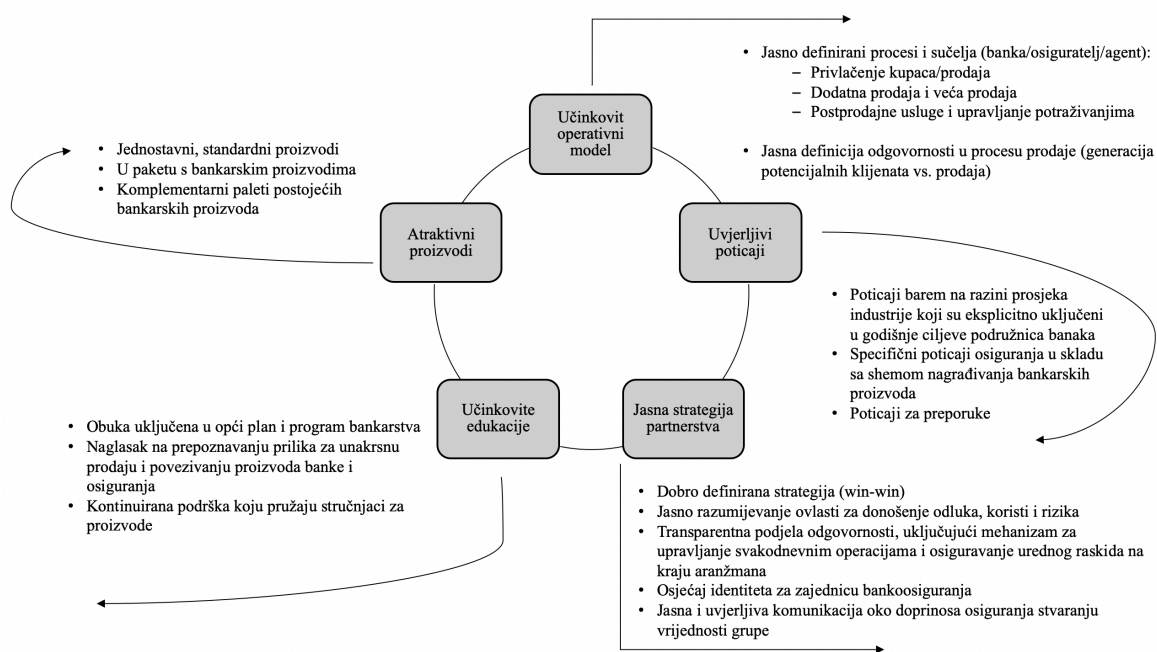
Učinkovit operativni model

• Jasno definirani procesi i sučelja (banka/osiguratelj/agent):
– Privlačenje kupaca/prodaja
– Dodatna prodaja i veća prodaja
– Postprodajne usluge i upravljanje potraživanjima

• Jasna definicija odgovornosti u procesu prodaje (generacija potencijalnih klijenata vs. prodaja)

Uvjerljivi poticaji

• Poticaji barem na razini prosjeka industrije koji su eksplicitno uključeni u godišnje ciljeve podružnica banaka
• Specifični poticaji osiguranja u skladu sa shemom nagrađivanja bankarskih proizvoda
• Poticaji za preporuke

Jasna strategija partnerstva

• Dobro definirana strategija (win-win)
• Jasno razumijevanje ovlasti za donošenje odluka, koristi i rizika
• Transparentna podjela odgovornosti, uključujući mehanizam za upravljanje svakodnevnim operacijama i osiguravanje urednog raskida na kraju aranžmana
• Osjećaj identiteta za zajednicu bankoosiguranja
• Jasna i uvjerljiva komunikacija oko doprinosa osiguranja stvaranju vrijednosti grupe

Učinkovite edukacije

• Obuka uključena u opći plan i program bankarstva
• Naglasak na prepoznavanju prilika za unakrsnu prodaju i povezivanju proizvoda banke i osiguranja
• Kontinuirana podrška koju pružaju stručnjaci za proizvode

Atraktivni proizvodi

• Jednostavni, standardni proizvodi
• U paketu s bankarskim proizvodima
• Komplementarni paleti postojećih bankarskih proizvoda